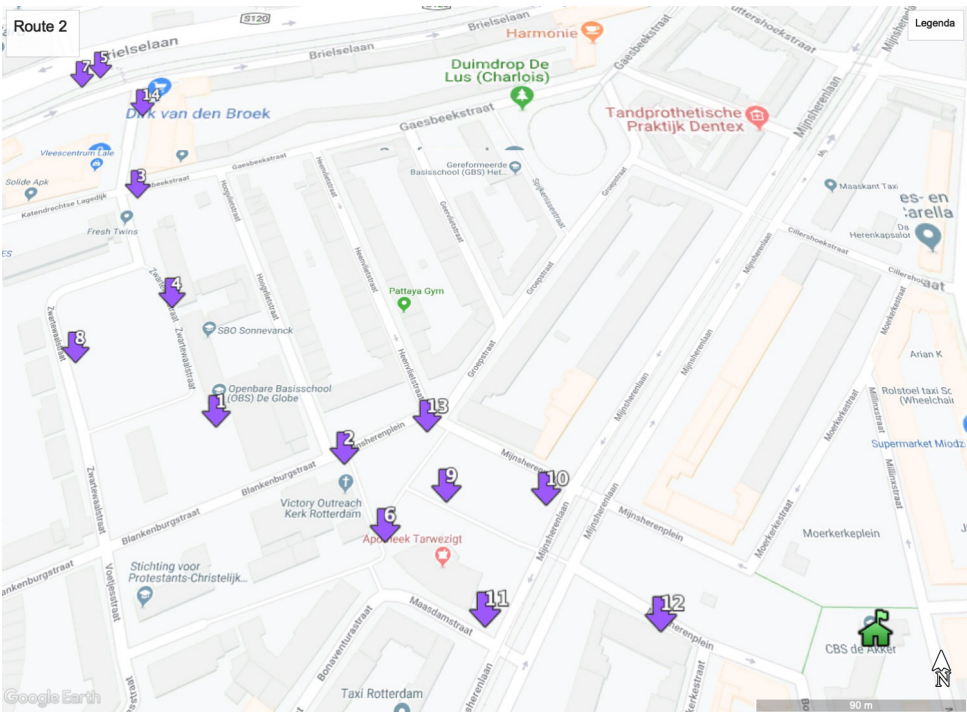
Route 2

Legenda

S120

Brielselaan

Brielselaan

Harmonie

Duimdrop De Lus (Charlois)

Gaesbeekstraat

Tandprothetische Praktijk Dentex

Dirk van den Broek

Vleescentrum Lale

Solide Apk

Gaesbeekstraat

Gaesbeekstraat

Katendrechtse Lagedijk

Fresh Twins

Gereformeerde Basisschool (GBS) Het...

Maaskant Taxi

es- en carella

Herenkapsalon

Cillershoekstraat

Pattaya Gym

SBO Sonnevanck

Openbare Basisschool (OBS) De Globe

Zwartewaalstraat

Zwartewaalstraat

Heenvlietstraat

Hoogvlietstraat

Groepstraat

Mijnsherenlaan

Mijnsherenplein

Blankenburgstraat

Victory Outreach Kerk Rotterdam

Apotheek Tarwezigt

Stichting voor Protestants-Christelijk...

Maasdamstraat

Bonaventurastraat

Mijnsherenlaan

Mijnsherenplein

Moerkerkeplein

CBS de Akker

Arian K

Rolstoel taxi Sc (Wheelchair

Supermarket Miodz

Millinxstraat

Taxi Rotterdam

Voetjesstraat

Google Earth

90 m

N

1 2 3 4 5 6 7 8 9 10 11 12 13 14